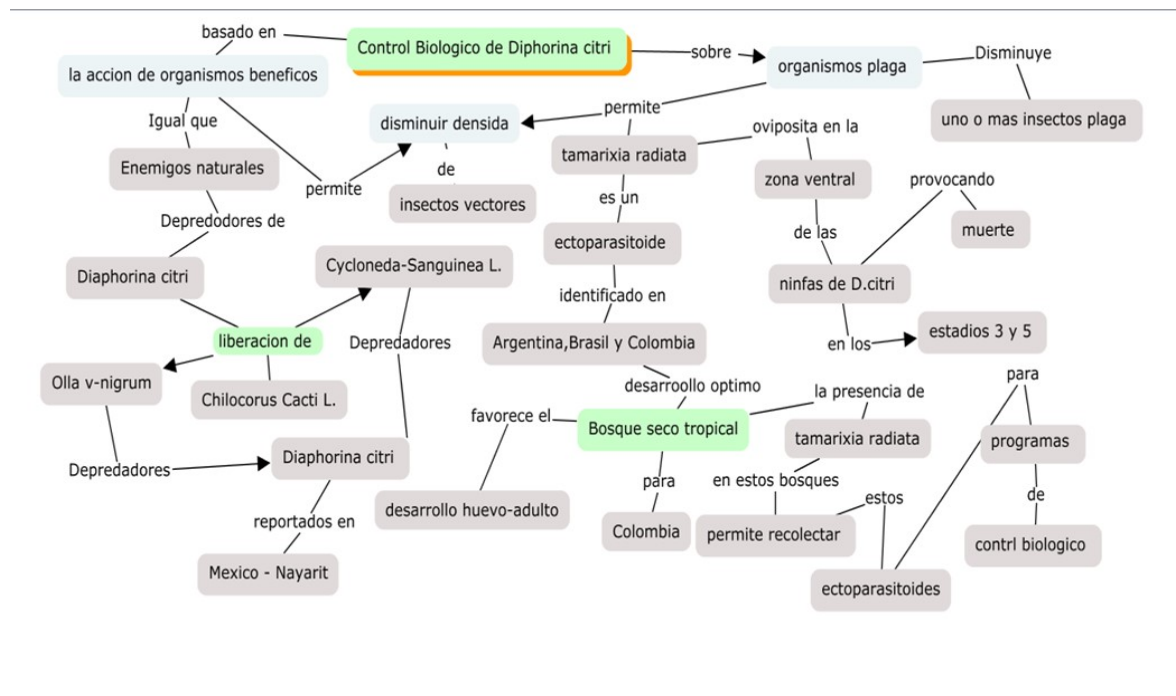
Control Biologico de Diphorina citri

basado en

la accion de organismos beneficos

sobre

organismos plaga

Disminuye

uno o mas insectos plaga

permite

disminuir densida

de

insectos vectores

Igual que

Enemigos naturales

permite

Depredodores de

Diaphorina citri

liberacion de

Cycloneda-Sanguinea L.

Olla v-nigrum

Chilocorus Cacti L.

Depredadores

Depredadores

Diaphorina citri

reportados en

Mexico - Nayarit

tamarixia radiata

es un

ectoparasitoide

identificado en

Argentina,Brasil y Colombia

desarroollo optimo

Bosque seco tropical

favorece el

desarrollo huevo-adulto

para

Colombia

la presencia de

tamarixia radiata

en estos bosques

permite recolectar

estos

ectoparasitoides

oviposita en la

zona ventral

de las

ninfas de D.citri

provocando

muerte

en los

estadios 3 y 5

para

programas

de

contrl biologico